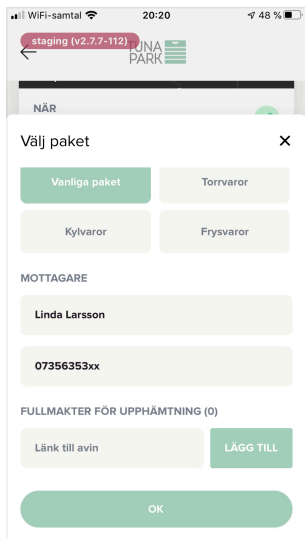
WiFi-samtal 20:20 48 %

staging (v2.7.7-112)

TUNA PARK

NÄR

Välj paket ×

Vanliga paket

Torrvaror

Kylvaror

Frysvaror

MOTTAGARE

Linda Larsson

07356353xx

FULLMAKTER FÖR UPPHÄMTNING (0)

Länk till avin

LÄGG TILL

OK